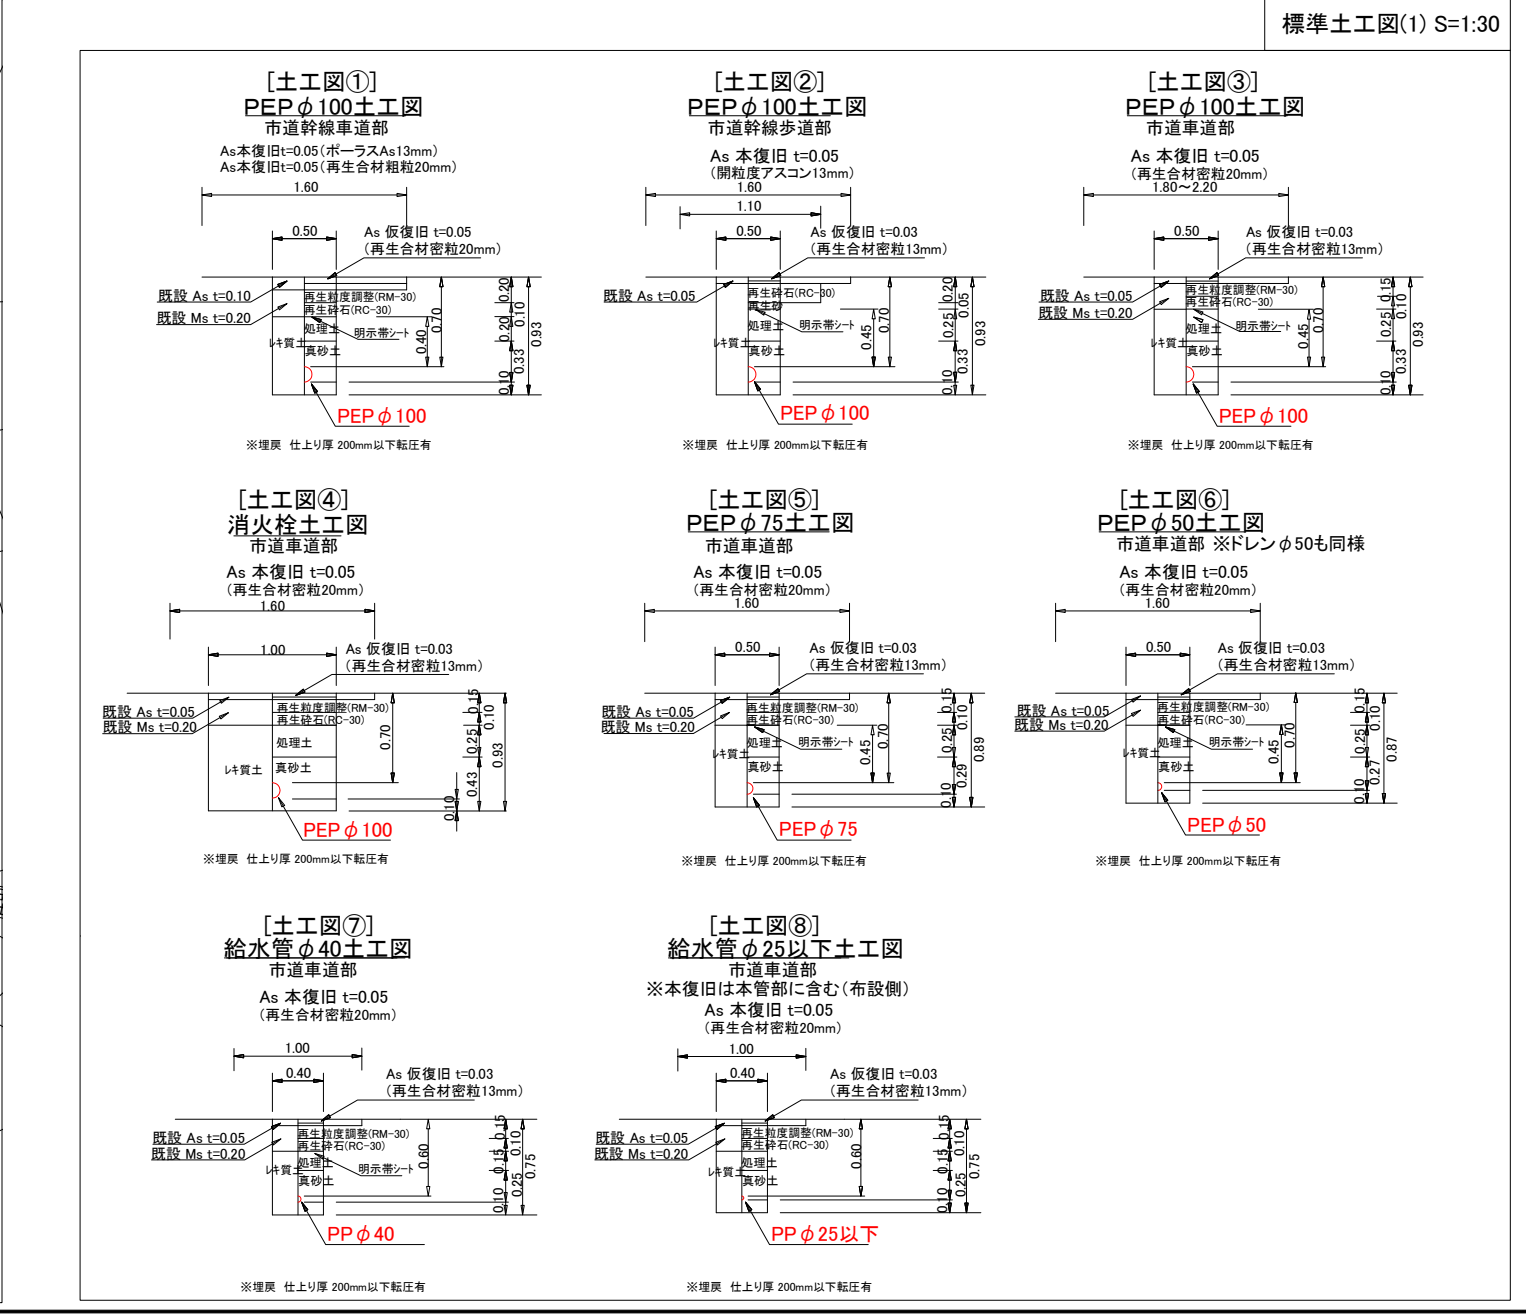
標準土工図(1) S=1:30

[土工図①]
PEP$\phi$100土工図
市道幹線車道部
As本復旧t=0.05(ポーラスAs13mm)
As本復旧t=0.05(再生合材粗粒20mm)
1.60
0.50
As 仮復旧 t=0.05
(再生合材密粒20mm)
既設 As t=0.10
既設 Ms t=0.20
再生粒度調整(RM-30)
再生砕石(RC-30)
処理土
レキ質土
真砂土
0.70
0.40
0.20
0.20
0.10
0.33
0.10
0.93
PEP$\phi$100
※埋戻 仕上り厚 200mm以下転圧有

[土工図②]
PEP$\phi$100土工図
市道幹線歩道部
As 本復旧 t=0.05
(開粒度アスコン13mm)
1.60
1.10
0.50
As 仮復旧 t=0.03
(再生合材密粒13mm)
既設 As t=0.05
再生砕石(RC-30)
再生砂
処理土
明示帯シート
レキ質土
真砂土
0.70
0.45
0.20
0.25
0.05
0.33
0.10
0.93
PEP$\phi$100
※埋戻 仕上り厚 200mm以下転圧有

[土工図③]
PEP$\phi$100土工図
市道車道部
As 本復旧 t=0.05
(再生合材密粒20mm)
1.80～2.20
0.50
As 仮復旧 t=0.03
(再生合材密粒13mm)
既設 As t=0.05
既設 Ms t=0.20
再生粒度調整(RM-30)
再生砕石(RC-30)
処理土
明示帯シート
レキ質土
真砂土
0.70
0.45
0.15
0.25
0.10
0.33
0.10
0.93
PEP$\phi$100
※埋戻 仕上り厚 200mm以下転圧有

[土工図④]
消火栓土工図
市道車道部
As 本復旧 t=0.05
(再生合材密粒20mm)
1.60
1.00
As 仮復旧 t=0.03
(再生合材密粒13mm)
既設 As t=0.05
既設 Ms t=0.20
再生粒度調整(RM-30)
再生砕石(RC-30)
処理土
レキ質土
真砂土
0.70
0.15
0.25
0.10
0.43
0.10
0.93
PEP$\phi$100
※埋戻 仕上り厚 200mm以下転圧有

[土工図⑤]
PEP$\phi$75土工図
市道車道部
As 本復旧 t=0.05
(再生合材密粒20mm)
1.60
0.50
As 仮復旧 t=0.03
(再生合材密粒13mm)
既設 As t=0.05
既設 Ms t=0.20
再生粒度調整(RM-30)
再生砕石(RC-30)
処理土
明示帯シート
レキ質土
真砂土
0.70
0.45
0.15
0.25
0.10
0.29
0.10
0.89
PEP$\phi$75
※埋戻 仕上り厚 200mm以下転圧有

[土工図⑥]
PEP$\phi$50土工図
市道車道部 ※ドレン$\phi$50も同様
As 本復旧 t=0.05
(再生合材密粒20mm)
1.60
0.50
As 仮復旧 t=0.03
(再生合材密粒13mm)
既設 As t=0.05
既設 Ms t=0.20
再生粒度調整(RM-30)
再生砕石(RC-30)
処理土
明示帯シート
レキ質土
真砂土
0.70
0.45
0.15
0.25
0.10
0.27
0.10
0.87
PEP$\phi$50
※埋戻 仕上り厚 200mm以下転圧有

[土工図⑦]
給水管$\phi$40土工図
市道車道部
As 本復旧 t=0.05
(再生合材密粒20mm)
1.00
0.40
As 仮復旧 t=0.03
(再生合材密粒13mm)
既設 As t=0.05
既設 Ms t=0.20
再生粒度調整(RM-30)
再生砕石(RC-30)
処理土
明示帯シート
レキ質土
真砂土
0.60
0.15
0.15
0.10
0.25
0.10
0.75
PP$\phi$40
※埋戻 仕上り厚 200mm以下転圧有

[土工図⑧]
給水管$\phi$25以下土工図
市道車道部
※本復旧は本管部に含む(布設側)
As 本復旧 t=0.05
(再生合材密粒20mm)
1.00
0.40
As 仮復旧 t=0.03
(再生合材密粒13mm)
既設 As t=0.05
既設 Ms t=0.20
再生粒度調整(RM-30)
再生砕石(RC-30)
処理土
レキ質土
真砂土
0.60
0.15
0.15
0.10
0.25
0.10
0.75
PP$\phi$25以下
※埋戻 仕上り厚 200mm以下転圧有